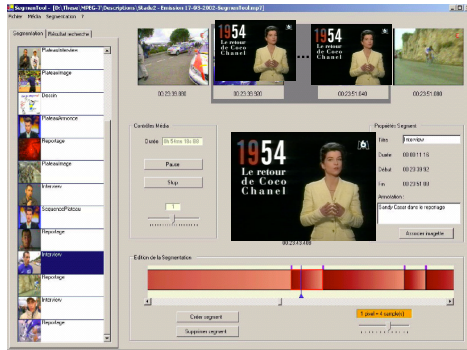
SegmentTool - [D:\These\MPEG-7\Descriptions\Studio2 - Emission 17-03-2002-SegmentTool.mp7]
Fichier Média Segmentation ?
Segmentation Résultat recherche
Plateau/Interview
Plateau/Image
Dessin
Plateau/Annonce
Reportage
Plateau/Image
Interview
Sequence/Photos
Reportage
Interview
Reportage
Interview
Reportage
1954 Le retour de Coco Chanel
1954 Le retour de Coco Chanel
00:23:39.000
00:23:39.500
00:23:51.640
00:23:51.800
Contrôles Média
Durée 0h 01min 16s 00
Pause
Stop
1
1954 Le retour de Coco Chanel
00:23:43.400
Propriétés Segment
Nom Interview
Durée 00:00:11.16
Début 00:23:39.92
Fin 00:23:51.08
Annotation
Sandy Casar dans le reportage
Annoter suggérée
Edition de la Segmentation
Créer segment
Supprimer segment
5 pixel = 4 sample(s)